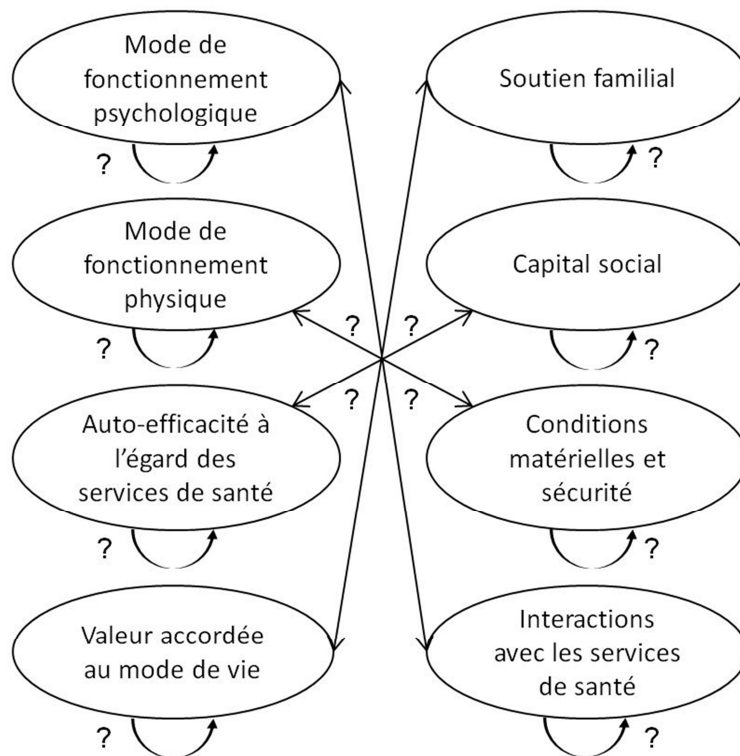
Mode de fonctionnement psychologique

?

Mode de fonctionnement physique

?

Auto-efficacité à l'égard des services de santé

?

Valeur accordée au mode de vie

?

Soutien familial

?

Capital social

?

Conditions matérielles et sécurité

?

Interactions avec les services de santé

?

? ?

? ?